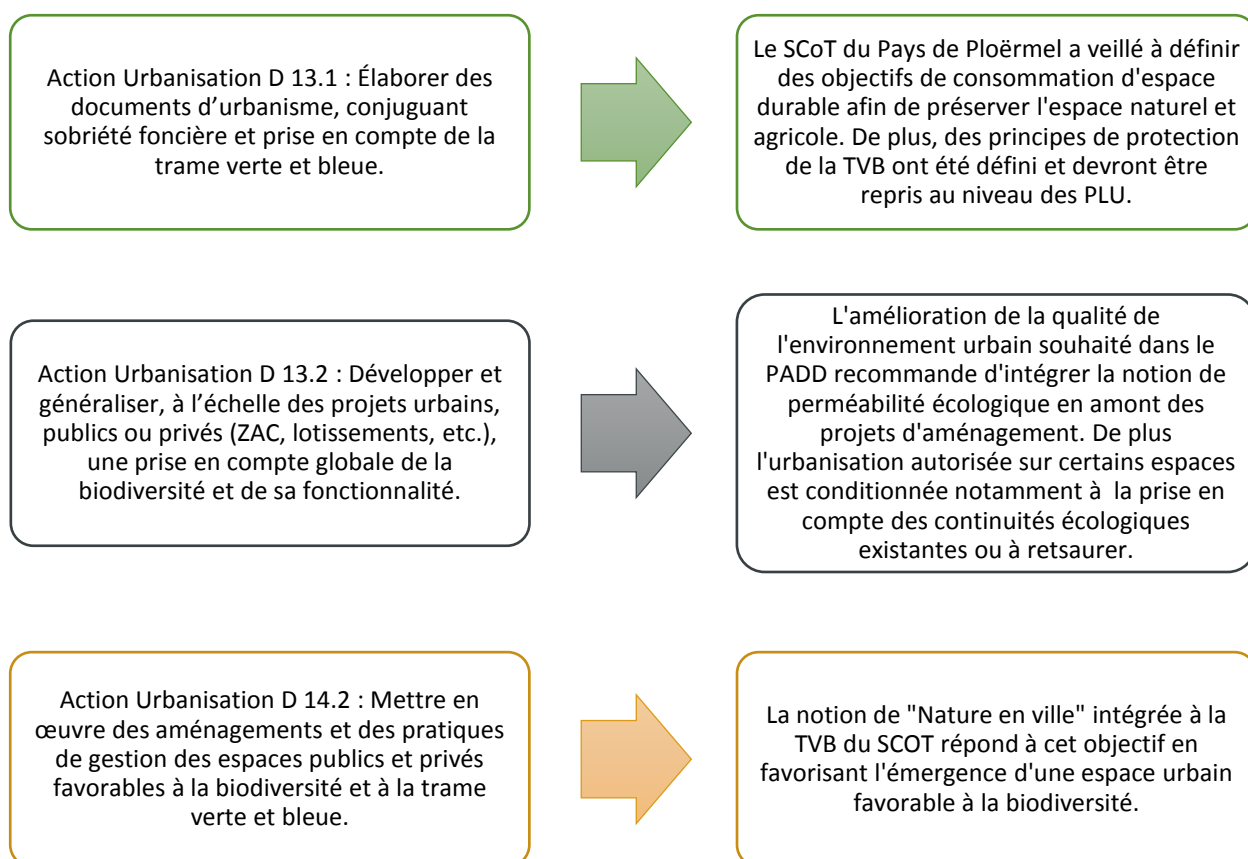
Action Urbanisation D 13.1 : Élaborer des documents d’urbanisme, conjuguant sobriété foncière et prise en compte de la trame verte et bleue.

Le SCoT du Pays de Ploërmel a veillé à définir des objectifs de consommation d'espace durable afin de préserver l'espace naturel et agricole. De plus, des principes de protection de la TVB ont été défini et devront être repris au niveau des PLU.

Action Urbanisation D 13.2 : Développer et généraliser, à l’échelle des projets urbains, publics ou privés (ZAC, lotissements, etc.), une prise en compte globale de la biodiversité et de sa fonctionnalité.

L'amélioration de la qualité de l'environnement urbain souhaité dans le PADD recommande d'intégrer la notion de perméabilité écologique en amont des projets d'aménagement. De plus l'urbanisation autorisée sur certains espaces est conditionnée notamment à la prise en compte des continuités écologiques existantes ou à retsaurer.

Action Urbanisation D 14.2 : Mettre en œuvre des aménagements et des pratiques de gestion des espaces publics et privés favorables à la biodiversité et à la trame verte et bleue.

La notion de "Nature en ville" intégrée à la TVB du SCOT répond à cet objectif en favorisant l'émergence d'une espace urbain favorable à la biodiversité.